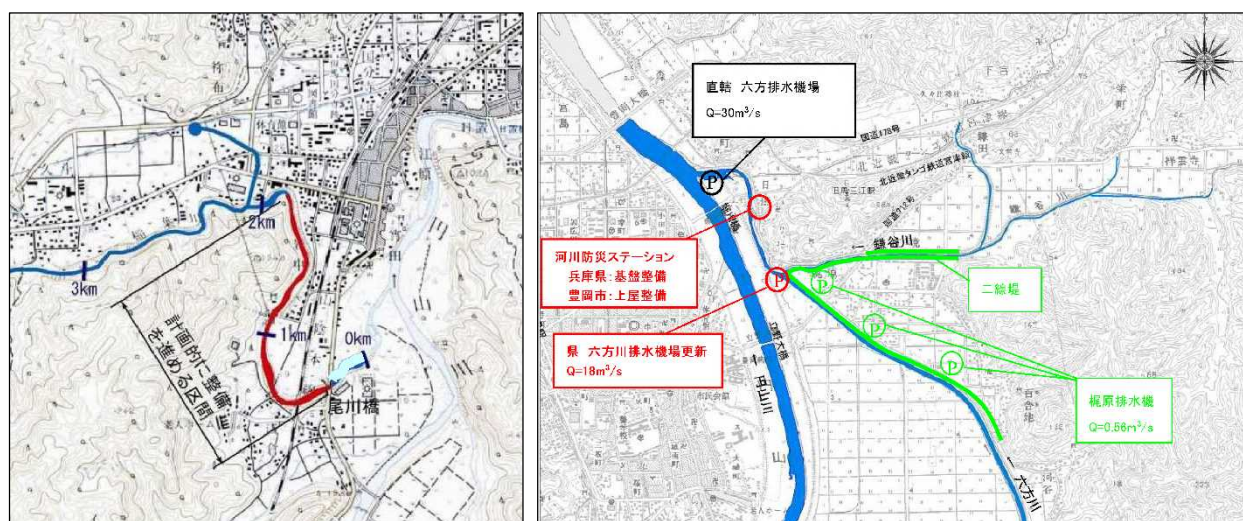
2km

3km

1km

0km

計画的に整備を進める区間

尾川橋

直轄 六方排水機場
Q=30m³/s

河川防災ステーション
兵庫県:基盤整備
豊岡市:上屋整備

県 六方川排水機場更新
Q=18m³/s

鎌谷川

二線堤

梶原排水機
Q=0.56m³/s

円山川

六方川

P

P

P

P

P